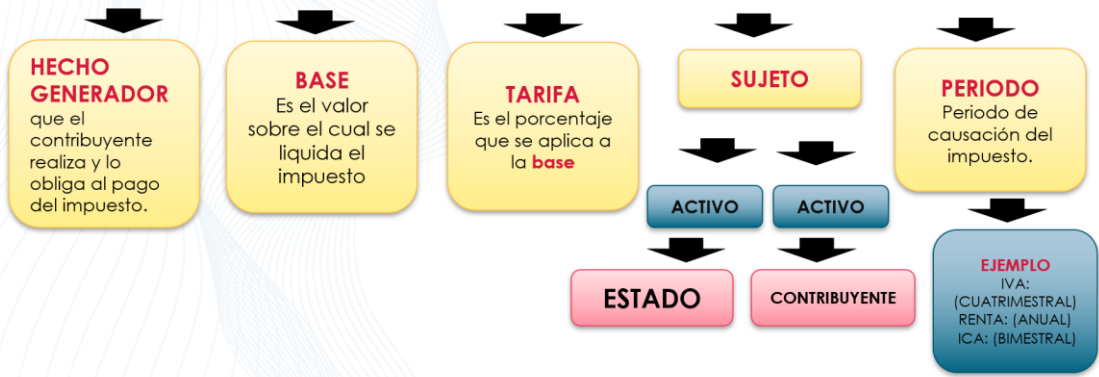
HECHO GENERADOR
que el contribuyente realiza y lo obliga al pago del impuesto.

BASE
Es el valor sobre el cual se liquida el impuesto

TARIFA
Es el porcentaje que se aplica a la base

SUJETO

ACTIVO

ACTIVO

ESTADO

CONTRIBUYENTE

PERIODO
Periodo de causación del impuesto.

EJEMPLO
IVA: (CUATRIMESTRAL)
RENTA: (ANUAL)
ICA: (BIMESTRAL)